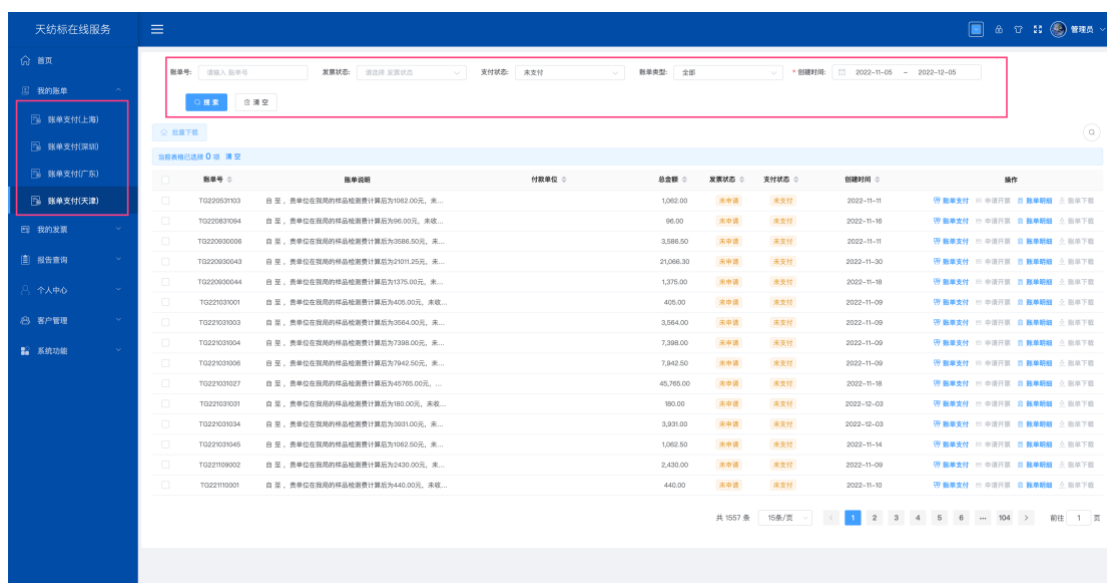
天纺标在线服务

首页
我的账单
账单支付(上海)
账单支付(深圳)
账单支付(广东)
账单支付(天津)
我的发票
报告查询
个人中心
客户管理
系统功能

管理员

账单号: 请输入账单号　发票状态: 请选择发票状态　支付状态: 未支付　账单类型: 全部　* 创建时间: 2022-11-05 – 2022-12-05

搜索　清空

批量下载

当前表格已选择 0 项 清空

| 账单号 | 账单说明 | 付款单位 | 总金额 | 发票状态 | 支付状态 | 创建时间 | 操作 |
|---|---|---|---|---|---|---|---|
| TG220531103 | 自至，贵单位在我局的样品检测费计算后为1062.00元，未... | | 1,062.00 | 未申请 | 未支付 | 2022-11-11 | 账单支付 申请开票 账单明细 账单下载 |
| TG220831094 | 自至，贵单位在我局的样品检测费计算后为96.00元，未收... | | 96.00 | 未申请 | 未支付 | 2022-11-16 | 账单支付 申请开票 账单明细 账单下载 |
| TG220930006 | 自至，贵单位在我局的样品检测费计算后为3586.50元，未... | | 3,586.50 | 未申请 | 未支付 | 2022-11-11 | 账单支付 申请开票 账单明细 账单下载 |
| TG220930043 | 自至，贵单位在我局的样品检测费计算后为21011.25元，未... | | 21,066.30 | 未申请 | 未支付 | 2022-11-30 | 账单支付 申请开票 账单明细 账单下载 |
| TG220930044 | 自至，贵单位在我局的样品检测费计算后为1375.00元，未... | | 1,375.00 | 未申请 | 未支付 | 2022-11-18 | 账单支付 申请开票 账单明细 账单下载 |
| TG221031001 | 自至，贵单位在我局的样品检测费计算后为405.00元，未收... | | 405.00 | 未申请 | 未支付 | 2022-11-09 | 账单支付 申请开票 账单明细 账单下载 |
| TG221031003 | 自至，贵单位在我局的样品检测费计算后为3564.00元，未... | | 3,564.00 | 未申请 | 未支付 | 2022-11-09 | 账单支付 申请开票 账单明细 账单下载 |
| TG221031004 | 自至，贵单位在我局的样品检测费计算后为7398.00元，未... | | 7,398.00 | 未申请 | 未支付 | 2022-11-09 | 账单支付 申请开票 账单明细 账单下载 |
| TG221031006 | 自至，贵单位在我局的样品检测费计算后为7942.50元，未... | | 7,942.50 | 未申请 | 未支付 | 2022-11-09 | 账单支付 申请开票 账单明细 账单下载 |
| TG221031027 | 自至，贵单位在我局的样品检测费计算后为45765.00元，... | | 45,765.00 | 未申请 | 未支付 | 2022-11-18 | 账单支付 申请开票 账单明细 账单下载 |
| TG221031031 | 自至，贵单位在我局的样品检测费计算后为180.00元，未收... | | 180.00 | 未申请 | 未支付 | 2022-12-03 | 账单支付 申请开票 账单明细 账单下载 |
| TG221031034 | 自至，贵单位在我局的样品检测费计算后为3931.00元，未... | | 3,931.00 | 未申请 | 未支付 | 2022-12-03 | 账单支付 申请开票 账单明细 账单下载 |
| TG221031045 | 自至，贵单位在我局的样品检测费计算后为1062.50元，未... | | 1,062.50 | 未申请 | 未支付 | 2022-11-14 | 账单支付 申请开票 账单明细 账单下载 |
| TG221109002 | 自至，贵单位在我局的样品检测费计算后为2430.00元，未... | | 2,430.00 | 未申请 | 未支付 | 2022-11-09 | 账单支付 申请开票 账单明细 账单下载 |
| TG221110001 | 自至，贵单位在我局的样品检测费计算后为440.00元，未收... | | 440.00 | 未申请 | 未支付 | 2022-11-10 | 账单支付 申请开票 账单明细 账单下载 |

共 1557 条　15条/页　1 2 3 4 5 6 ... 104 >　前往 1 页